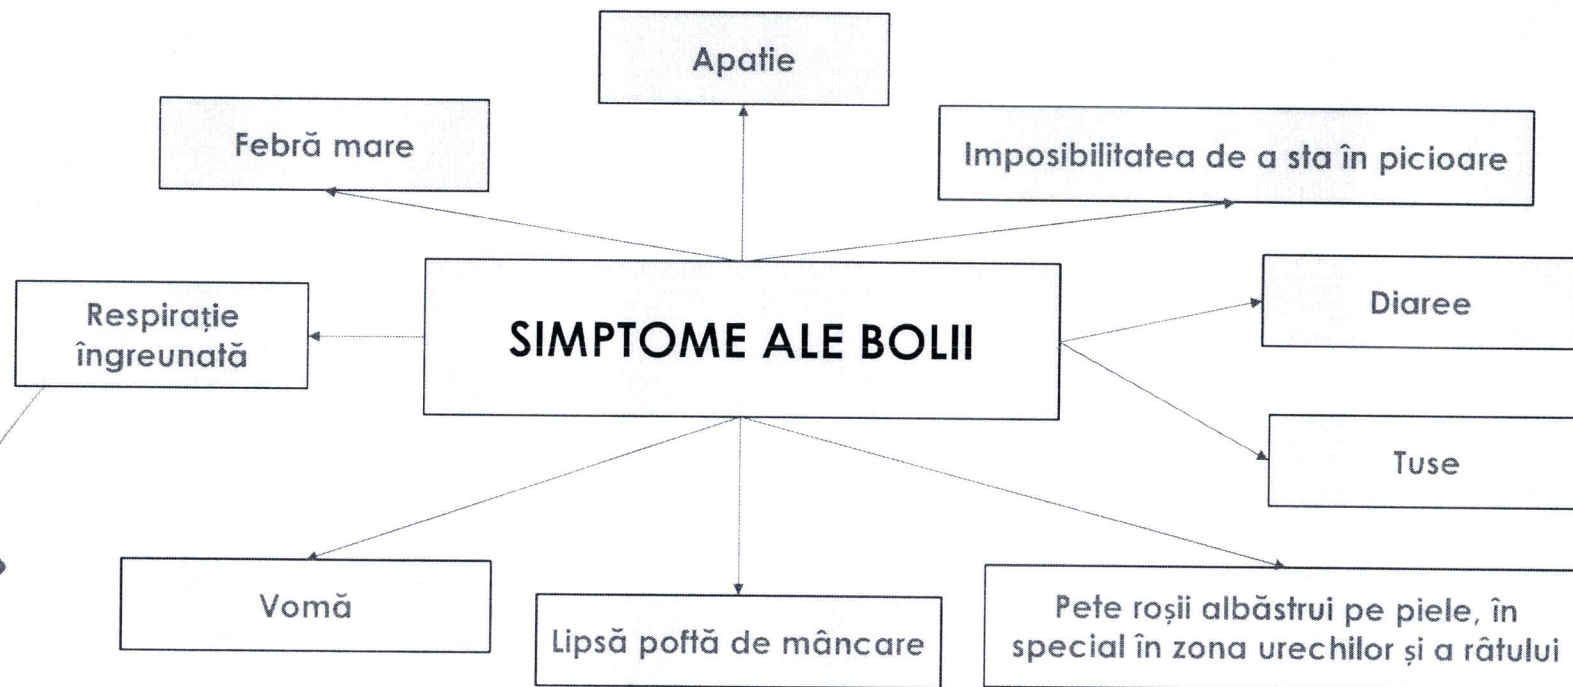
Apatie

Febră mare

Imposibilitatea de a sta în picioare

Respirație îngreunată

SIMPTOME ALE BOLII

Diaree

Tuse

Vomă

Lipsă poftă de mâncare

Pete roșii albăstrui pe piele, în special în zona urechilor și a râtului